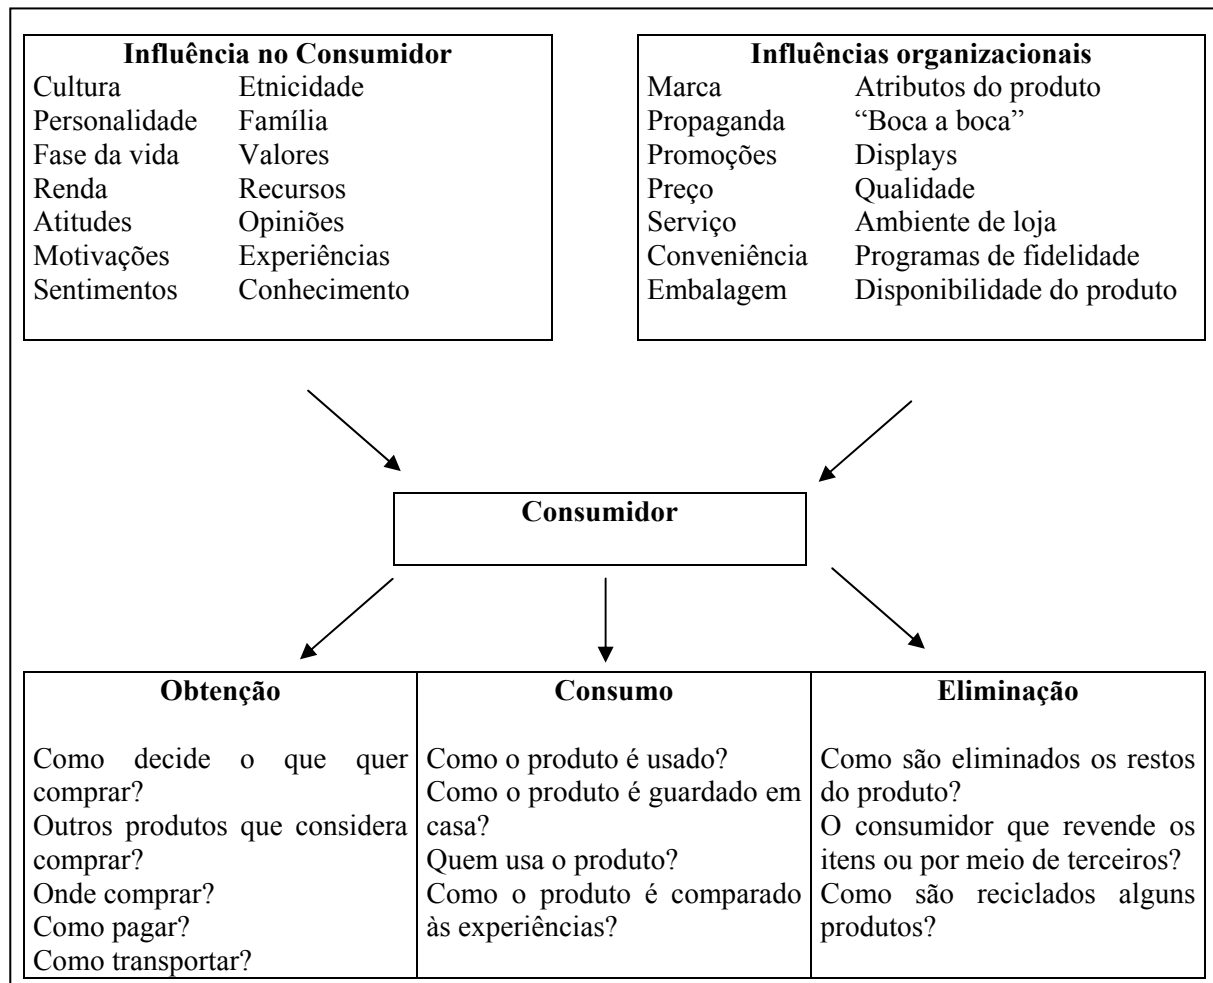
**Influência no Consumidor**

| | |
|---|---|
| Cultura | Etnicidade |
| Personalidade | Família |
| Fase da vida | Valores |
| Renda | Recursos |
| Atitudes | Opiniões |
| Motivações | Experiências |
| Sentimentos | Conhecimento |

**Influências organizacionais**

| | |
|---|---|
| Marca | Atributos do produto |
| Propaganda | "Boca a boca" |
| Promoções | Displays |
| Preço | Qualidade |
| Serviço | Ambiente de loja |
| Conveniência | Programas de fidelidade |
| Embalagem | Disponibilidade do produto |

**Consumidor**

| **Obtenção** | **Consumo** | **Eliminação** |
|---|---|---|
| Como decide o que quer comprar? Outros produtos que considera comprar? Onde comprar? Como pagar? Como transportar? | Como o produto é usado? Como o produto é guardado em casa? Quem usa o produto? Como o produto é comparado às experiências? | Como são eliminados os restos do produto? O consumidor que revende os itens ou por meio de terceiros? Como são reciclados alguns produtos? |